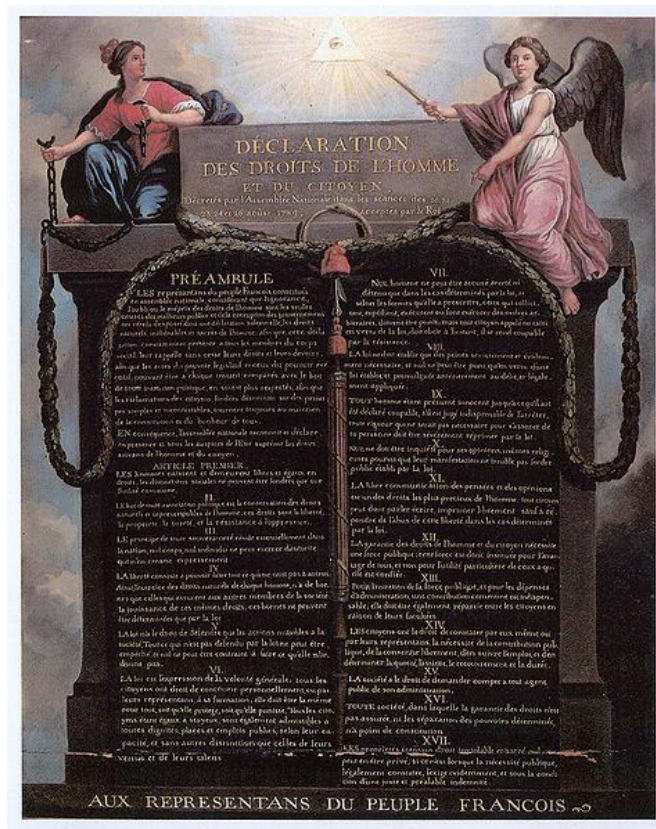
DÉCLARATION
DES DROITS DE L'HOMME
ET DU CITOYEN,
Décretés par l'Assemblée Nationale dans les séances des 20, 21, 23, 24 et 26 aoust 1789, acceptés par le Roi

PRÉAMBULE

LES représentans du peuple François constitués en assemblée nationale, considérant que l'ignorance, l'oubli ou le mépris des droits de l'homme sont les seules causes des malheurs publics et de la corruption des gouvernemens, ont résolu d'exposer dans une déclaration solemnelle, les droits naturels, inaliénables et sacrés de l'homme, afin que cette déclaration, constamment présente a tous les membres du corps social, leur rappelle sans cesse leurs droits et leurs devoirs; afin que les actes du pouvoir legislatif et ceux du pouvoir exécutif, pouvant être à chaque instant comparés avec le but de toute institution politique, en soient plus respectés; afin que les réclamations des citoyens, fondées désormais sur des principes simples et incontestables, tournent toujours au maintien de la constitution et du bonheur de tous.
EN conséquence, l'assemblée nationale reconnoit et déclare, en présence et sous les auspices de l'Etre suprême les droits suivans de l'homme et du citoyen.

ARTICLE PREMIER.
LES hommes naissent et demeurent libres et égaux en droits, les distinctions sociales ne peuvent être fondées que sur l'utilité commune.

II.
LE but de toute association politique est la conservation des droits naturels et imprescriptibles de l'homme; ces droits sont la liberté, la propriété, la sûreté, et la résistance à l'oppression.

III.
LE principe de toute souveraineté réside essentiellement dans la nation, nul corps, nul individu ne peut exercer d'autorité qui n'en émane expressement.

IV.
LA liberté consiste a pouvoir faire tout ce qui ne nuit pas a autrui. Ainsi l'exercice des droits naturels de chaque homme, n'a de bornes que celles qui assurent aux autres membres de la société la jouissance de ces mêmes droits; ces bornes ne peuvent être déterminées que par la loi.

V.
LA loi n'a le droit de défendre que les actions nuisibles a la société. Tout ce qui n'est pas défendu par la loi ne peut être empéché, et nul ne peut être contraint à faire ce qu'elle n'ordonne pas.

VI.
LA loi est l'expression de la volonté générale; tous les citoyens ont droit de concourir personnellement, ou par leurs représentans, a sa formation; elle doit être la même pour tous, soit qu'elle protège, soit qu'elle punisse. Tous les citoyens étant égaux a ses yeux, sont également admissibles a toutes dignités, places et emplois publics, selon leur capacité, et sans autres distinctions que celles de leurs vertus et de leurs talens

VII.
NUL homme ne peut être accusé, arrêté ni détenu que dans les cas déterminés par la loi, et selon les formes qu'elle a prescrites, ceux qui sollicitent, expédient, exécutent ou font exécuter des ordres arbitraires, doivent être punis; mais tout citoyen appelé ou saisi en vertu de la loi, doit obéir a l'instant, il se rend coupable par la résistance.

VIII.
LA loi ne doit établir que des peines strictement et évidemment nécessaires, et nul ne peut être puni qu'en vertu d'une loi établie et promulguée antérieurement au délit, et légalement appliquée.

IX.
TOUT homme étant présumé innocent jusqu'à ce qu'il ait été déclaré coupable, s'il est jugé indispensable de l'arrêter, toute rigueur qui ne serait pas nécessaire pour s'assurer de sa personne doit être sévèrement réprimée par la loi.

X.
NUL ne doit être inquiété pour ses opinions, mêmes religieuses pourvu que leur manifestation ne trouble pas l'ordre public établi par la loi.

XI.
LA libre communication des pensées et des opinions est un des droits les plus précieux de l'homme; tout citoyen peut donc parler écrire, imprimer librement: sauf a répondre de l'abus de cette liberté dans les cas déterminés par la loi.

XII.
LA garantie des droits de l'homme et du citoyen nécessite une force publique; cette force est donc instituée pour l'avantage de tous, et non pour l'utilité particuliere de ceux a qui elle est confiée.

XIII.
POUR l'entretien de la force publique, et pour les dépenses d'administration, une contribution commune est indispensable; elle doit être également répartie entre les citoyens en raison de leurs facultés.

XIV.
LES citoyens ont le droit de constater par eux même ou par leurs représentans, la nécessité de la contribution publique, de la consentir librement, d'en suivre l'emploi, et d'en déterminer la quotité, l'assiette, le recouvrement et la durée.

XV.
LA société a le droit de demander compte a tout agent public de son administration.

XVI.
TOUTE société, dans laquelle la garantie des droits n'est pas assurée, ni la séparation des pouvoirs déterminée, n'a point de constitution.

XVII.
LES propriétés étant un droit inviolable et sacré, nul ne peut en être privé, si ce n'est lorsque la nécessité publique, légalement constatée, l'exige évidemment, et sous la condition d'une juste et préalable indemnité.

AUX REPRESENTANS DU PEUPLE FRANCOIS